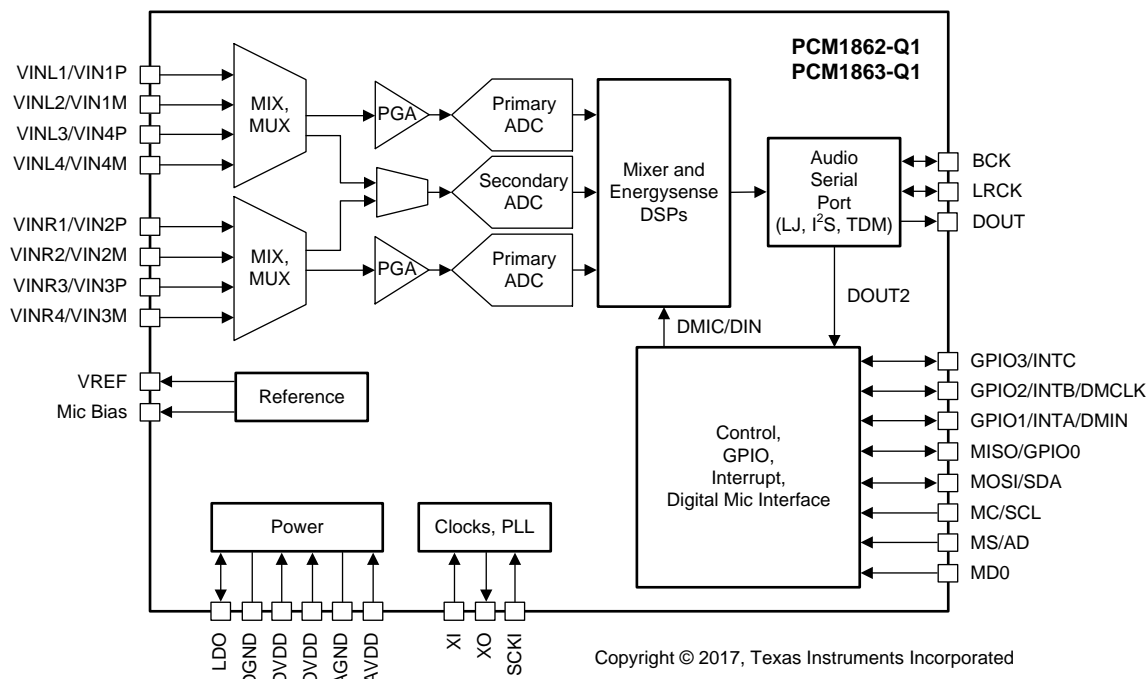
PCM1862-Q1
PCM1863-Q1

VINL1/VIN1P
VINL2/VIN1M
VINL3/VIN4P
VINL4/VIN4M
VINR1/VIN2P
VINR2/VIN2M
VINR3/VIN3P
VINR4/VIN3M
VREF
Mic Bias

MIX, MUX
MIX, MUX
PGA
PGA
Primary ADC
Secondary ADC
Primary ADC
Mixer and Energysense DSPs
Audio Serial Port (LJ, I$^2$S, TDM)
Reference
DMIC/DIN
DOUT2
Control, GPIO, Interrupt, Digital Mic Interface
Power
Clocks, PLL

BCK
LRCK
DOUT
GPIO3/INTC
GPIO2/INTB/DMCLK
GPIO1/INTA/DMIN
MISO/GPIO0
MOSI/SDA
MC/SCL
MS/AD
MD0

LDO
DGND
IOVDD
DVDD
AGND
AVDD
XI
XO
SCKI

Copyright © 2017, Texas Instruments Incorporated